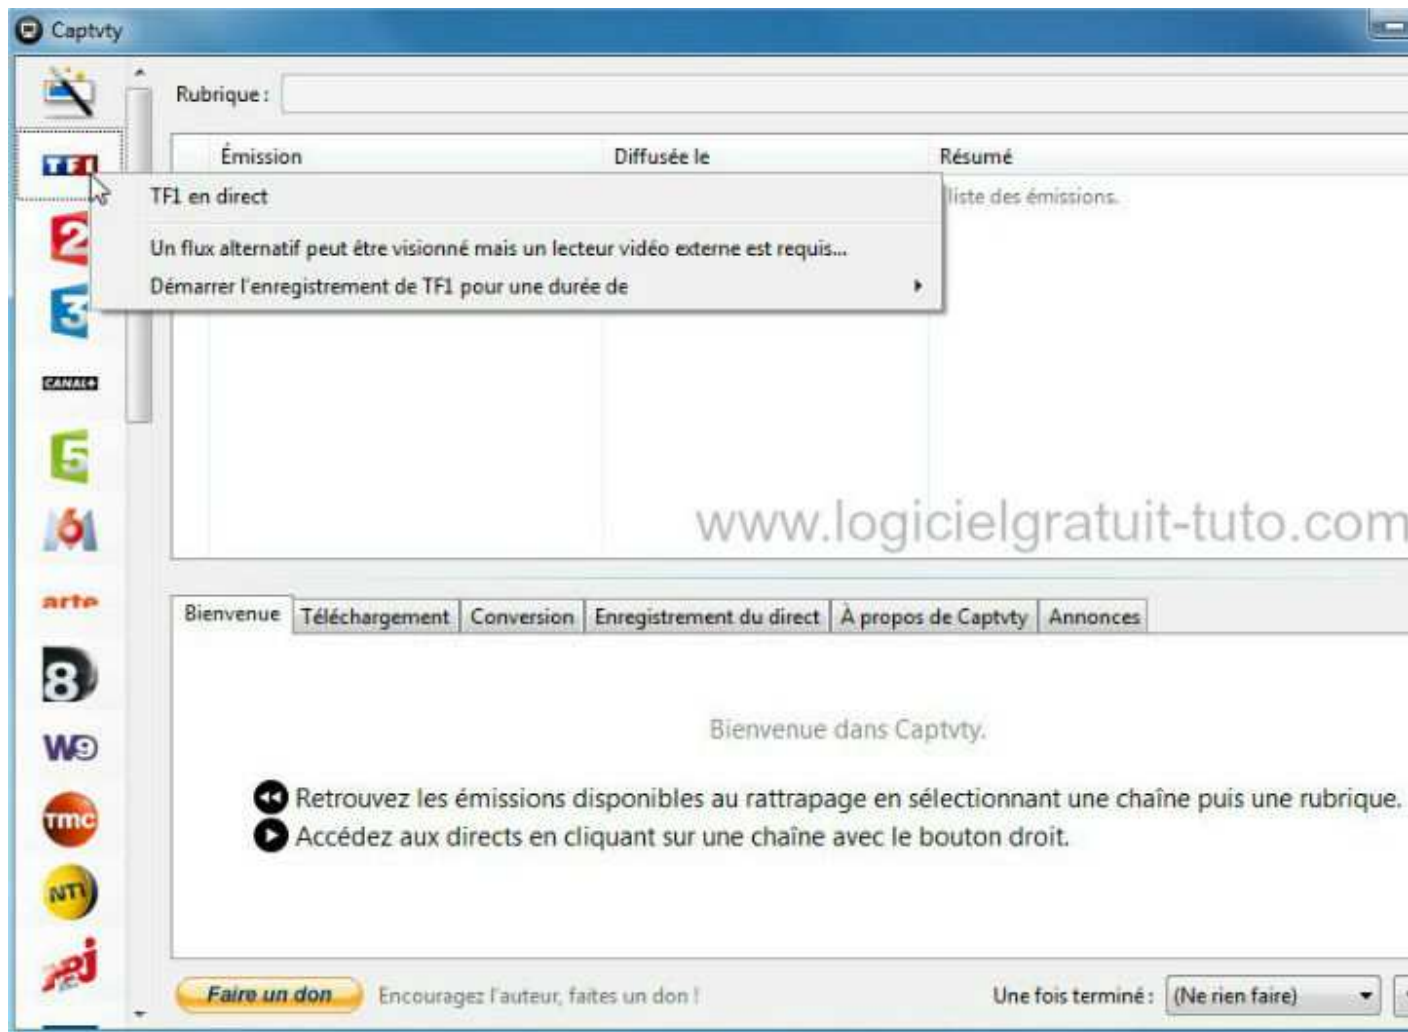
Captvty

TF1
2
3
CANAL+
5
M6
arte
8
W9
TMC
NT1
NRJ 12

Rubrique :

| Émission | Diffusée le | Résumé |
|---|---|---|
| | | liste des émissions. |

TF1 en direct

Un flux alternatif peut être visionné mais un lecteur vidéo externe est requis...

Démarrer l'enregistrement de TF1 pour une durée de

www.logicielgratuit-tuto.com

Bienvenue | Téléchargement | Conversion | Enregistrement du direct | À propos de Captvty | Annonces

Bienvenue dans Captvty.

Retrouvez les émissions disponibles au rattrapage en sélectionnant une chaîne puis une rubrique.

Accédez aux directs en cliquant sur une chaîne avec le bouton droit.

Faire un don

Encouragez l'auteur, faites un don !

Une fois terminé : (Ne rien faire)